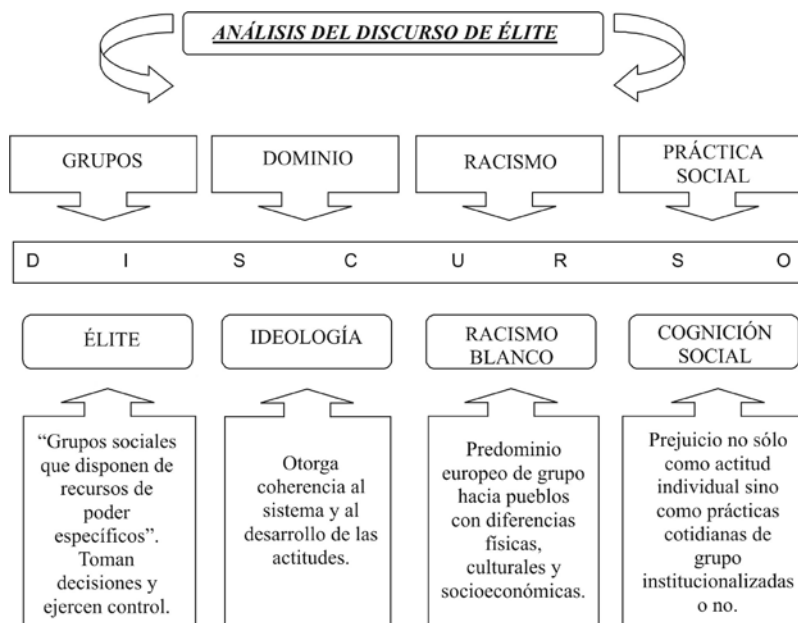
ANÁLISIS DEL DISCURSO DE ÉLITE

GRUPOS

DOMINIO

RACISMO

PRÁCTICA SOCIAL

D I S C U R S O

ÉLITE

IDEOLOGÍA

RACISMO BLANCO

COGNICIÓN SOCIAL

“Grupos sociales que disponen de recursos de poder específicos”. Toman decisiones y ejercen control.

Otorga coherencia al sistema y al desarrollo de las actitudes.

Predominio europeo de grupo hacia pueblos con diferencias físicas, culturales y socioeconómicas.

Prejuicio no sólo como actitud individual sino como prácticas cotidianas de grupo institucionalizadas o no.